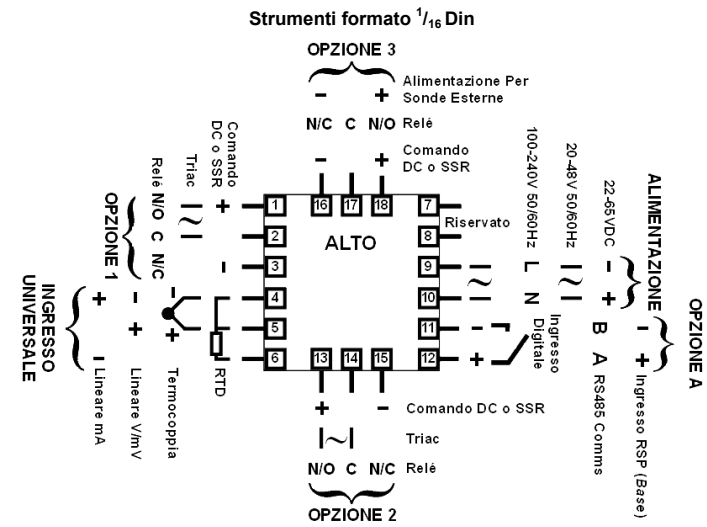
Strumenti formato $^{1}/_{16}$ Din

OPZIONE 3

– +
Alimentazione Per Sonde Esterne

N/C C N/O Relé

– +
Comando DC o SSR

OPZIONE 1

Relé N/O C N/C

Triac

Comando DC o SSR

+

-

INGRESSO UNIVERSALE

+ - +

- +

Lineare mA

Lineare V/mV

Termocoppia

RTD

1 16 17 18 7
2
3
4
5
6 13 14 15 12
8
9
10
11

ALTO

Riservato

100-240V 50/60Hz

20-48V 50/60Hz

22-65VDC

ALIMENTAZIONE

L N

– +

Ingresso Digitale

- +

B A RS485 Comms

OPZIONE A

– +

Ingresso RSP (Base)

+ –
Comando DC o SSR

Triac

N/O C N/C Relé

OPZIONE 2